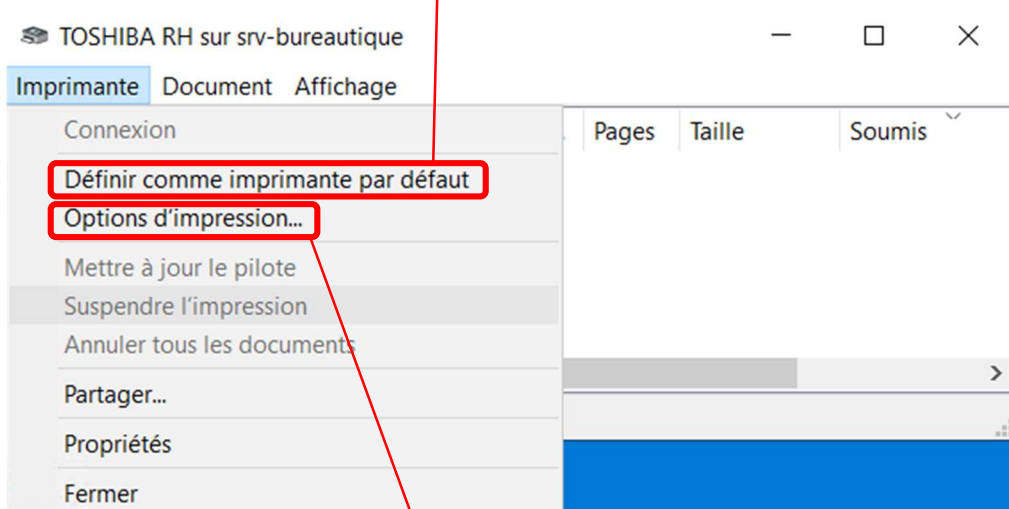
TOSHIBA RH sur srv-bureautique

Imprimante Document Affichage

Connexion

Définir comme imprimante par défaut

Options d'impression...

Mettre à jour le pilote

Suspendre l'impression

Annuler tous les documents

Partager...

Propriétés

Fermer

Pages Taille Soumis